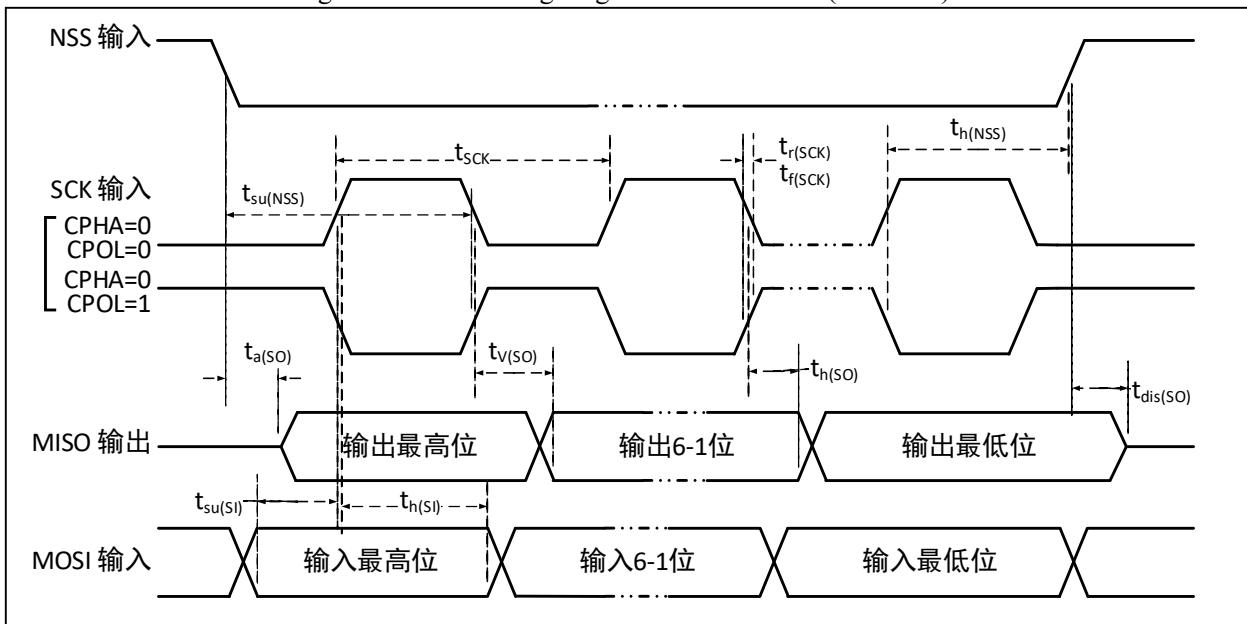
NSS 输入

$t_{SCK}$

$t_{r(SCK)}$
$t_{f(SCK)}$

$t_{h(NSS)}$

SCK 输入

$t_{su(NSS)}$

CPHA=0
CPOL=0
CPHA=0
CPOL=1

$t_{a(SO)}$

$t_{V(SO)}$

$t_{h(SO)}$

$t_{dis(SO)}$

MISO 输出

输出最高位

输出6-1位

输出最低位

$t_{su(SI)}$

$t_{h(SI)}$

MOSI 输入

输入最高位

输入6-1位

输入最低位